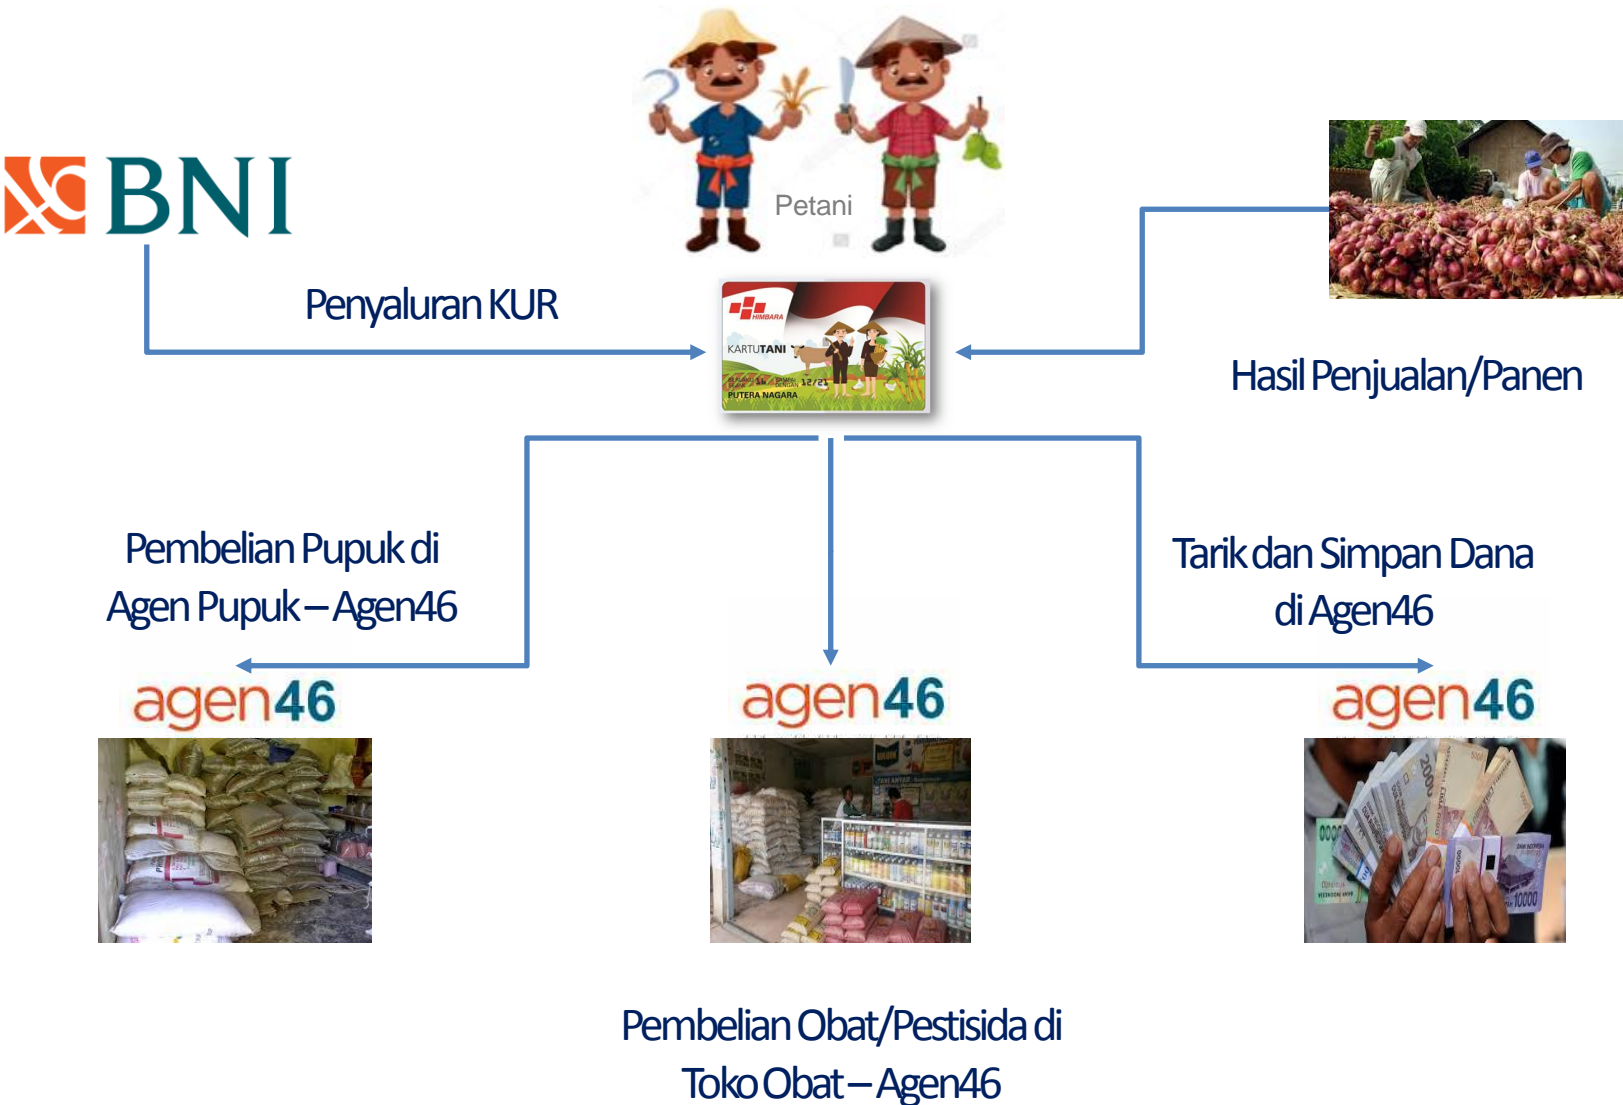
BNI

Petani

Penyaluran KUR

HIMBARA
KARTUTANI
12/21
PUTERA NAGARA

Hasil Penjualan/Panen

Pembelian Pupuk di Agen Pupuk – Agen46

Tarik dan Simpan Dana di Agen46

agen46

agen46

agen46

Pembelian Obat/Pestisida di Toko Obat – Agen46